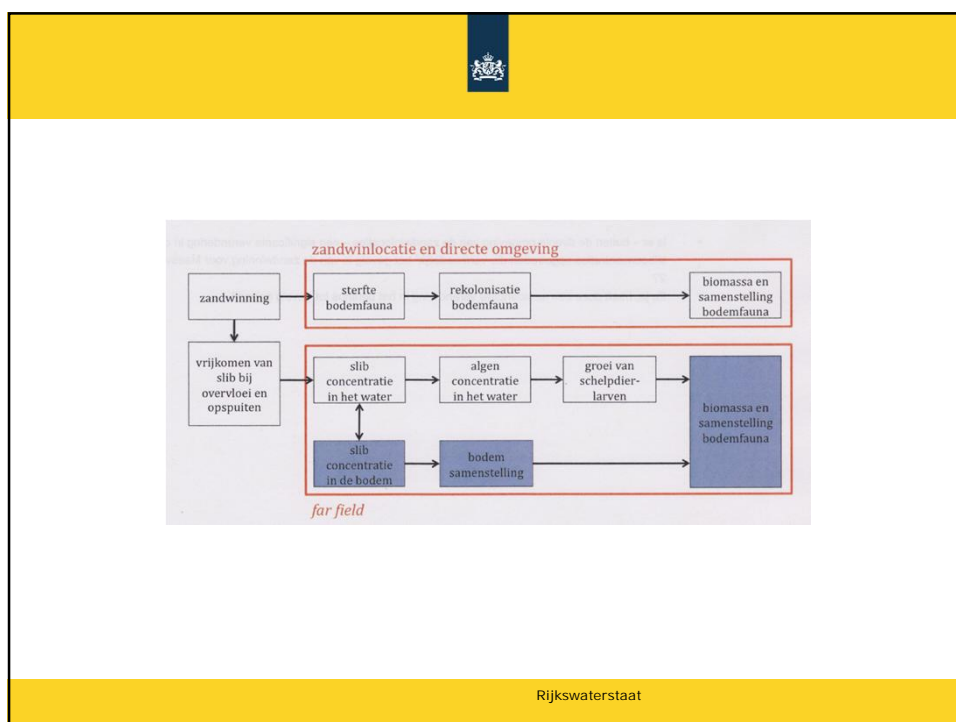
zandwinlocatie en directe omgeving

zandwinning

sterfte bodemfauna

rekolonisatie bodemfauna

biomassa en samenstelling bodemfauna

vrijkomen van slib bij overvloei en opspuiten

slib concentratie in het water

algen concentratie in het water

groei van schelpdierlarven

biomassa en samenstelling bodemfauna

slib concentratie in de bodem

bodem samenstelling

far field

Rijkswaterstaat